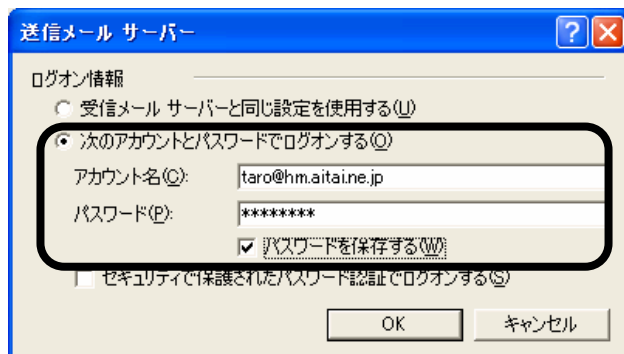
送信メール サーバー

ログオン情報

受信メール サーバーと同じ設定を使用する(U)

次のアカウントとパスワードでログオンする(O)

アカウント名(C): taro@hm.aitai.ne.jp

パスワード(P): ********

パスワードを保存する(W)

セキュリティで保護されたパスワード認証でログオンする(S)

OK キャンセル